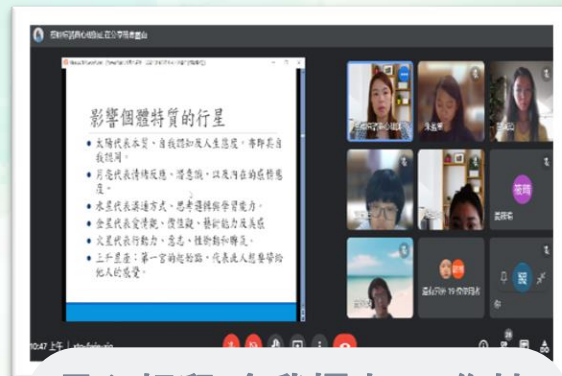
影響個體特質的行星

• 太陽代表本質、自我認知及人生態度，亦即若自我認同。
• 月亮代表情緒反應、習慣性，以及內在的安全感。
• 水星代表溝通方式、思考邏輯與學習能力。
• 金星代表愛情觀、價值觀、藝術能力及美感
• 火星代表行動力、意志、積極動力與衝突。
• 上升星座：第一宮的起始點，代表此人想要帶給他人的感覺。

10:47 上午

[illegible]